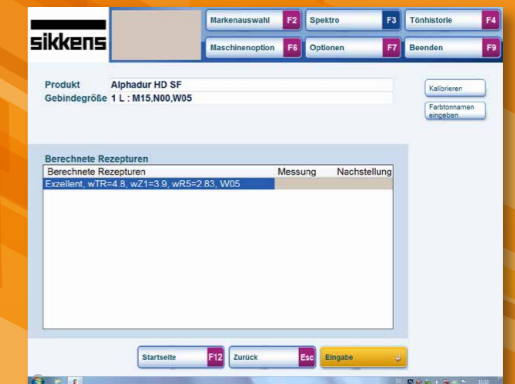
sikkens

Markenauswahl F2
Spektro F3
Tönhistorie F4
Maschinenoption F6
Optionen F7
Beenden F9

Produkt Alphadur HD SF
Gebindegröße 1 L : M15,N00,W05

Kalibrieren
Farbtonnamen eingeben

Berechnete Rezepturen

| Berechnete Rezepturen | Messung | Nachstellung |
|---|---|---|
| Exzellent, wTR=4.8, wZ1=3.9, wR5=2.83, W05 | | |

Startseite F12
Zurück Esc
Eingabe